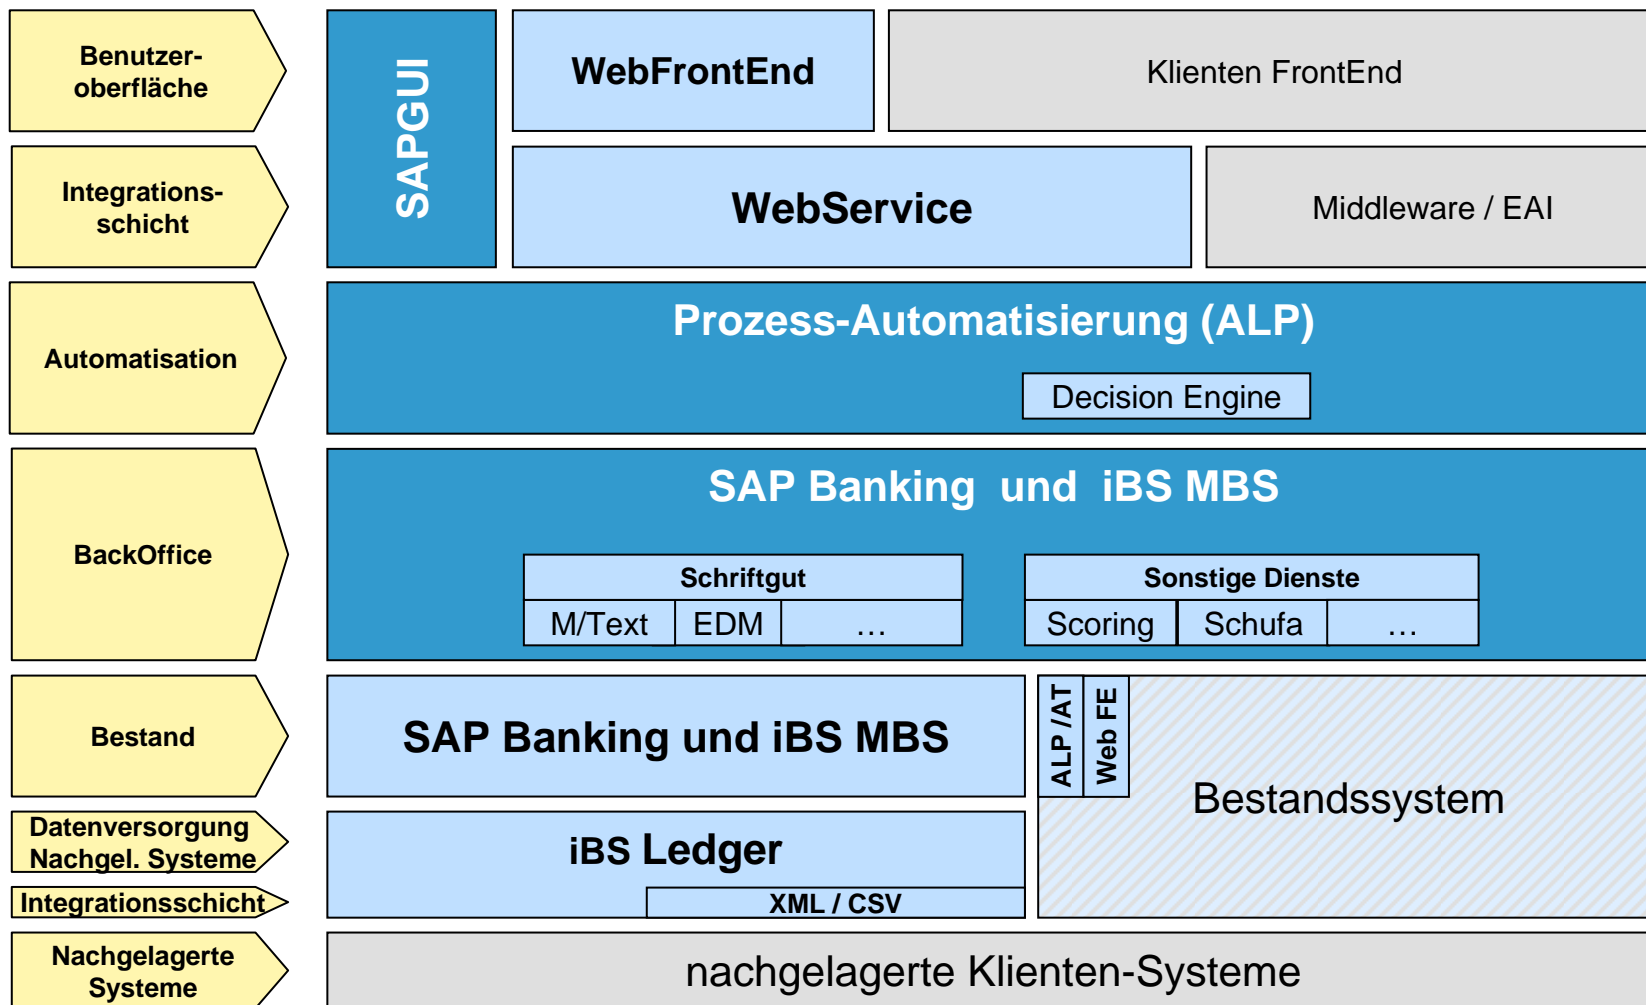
Benutzeroberfläche

Integrationsschicht

Automatisation

BackOffice

Bestand

Datenversorgung Nachgel. Systeme

Integrationsschicht

Nachgelagerte Systeme

SAPGUI

WebFrontEnd

Klienten FrontEnd

WebService

Middleware / EAI

Prozess-Automatisierung (ALP)

Decision Engine

SAP Banking und iBS MBS

| Schriftgut | | |
|---|---|---|
| M/Text | EDM | … |

| Sonstige Dienste | | |
|---|---|---|
| Scoring | Schufa | … |

SAP Banking und iBS MBS

ALP /AT

Web FE

Bestandssystem

iBS Ledger

XML / CSV

nachgelagerte Klienten-Systeme